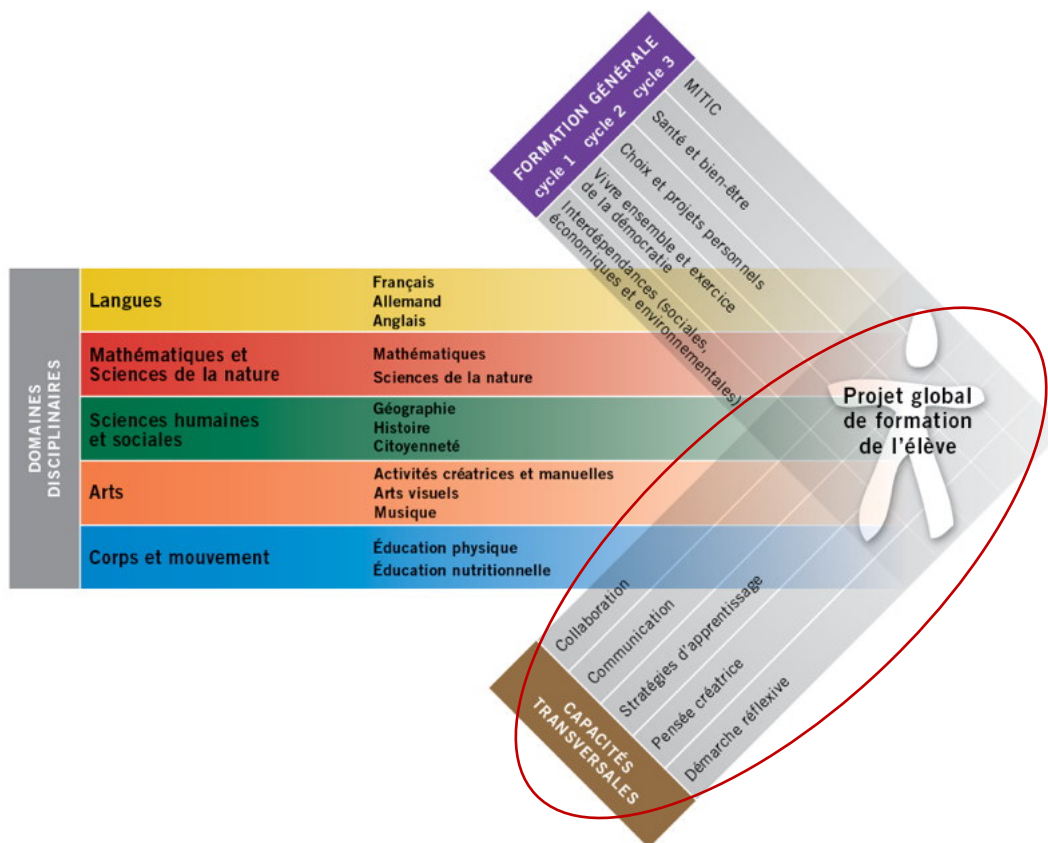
FORMATION GÉNÉRALE
cycle 1 cycle 2 cycle 3

MITIC
Santé et bien-être
Choix et projets personnels
Vivre ensemble et exercice de la démocratie
Interdépendances (sociales, économiques et environnementales)

DOMAINES DISCIPLINAIRES

| Langues | Français Allemand Anglais |
|---|---|
| Mathématiques et Sciences de la nature | Mathématiques Sciences de la nature |
| Sciences humaines et sociales | Géographie Histoire Citoyenneté |
| Arts | Activités créatrices et manuelles Arts visuels Musique |
| Corps et mouvement | Éducation physique Éducation nutritionnelle |

Projet global de formation de l'élève

CAPACITÉS TRANSVERSALES

Collaboration
Communication
Stratégies d'apprentissage
Pensée créatrice
Démarche réflexive